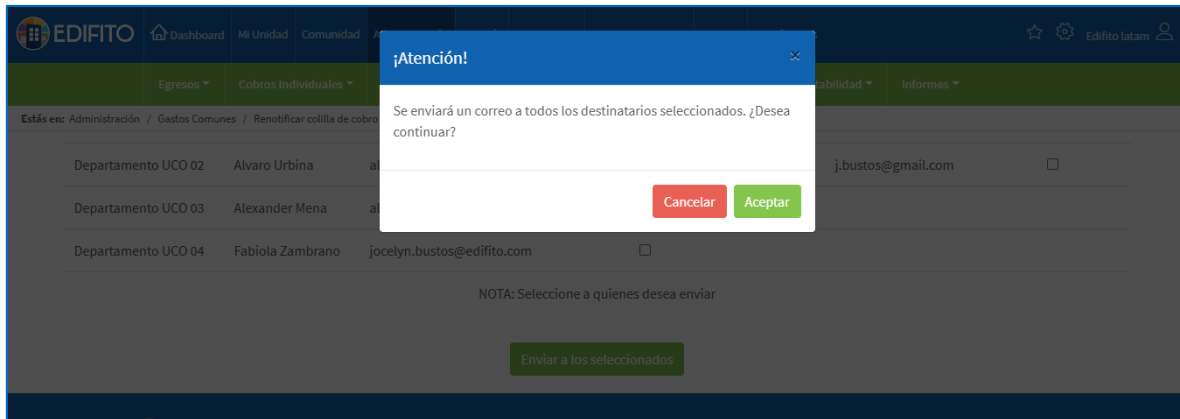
EDIFITO Dashboard Mi Unidad Comunidad A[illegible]

Edifito latam

Egresos ▾ Cobros Individuales ▾ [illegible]tabilidad ▾ Informes ▾

Estás en: Administración / Gastos Comunes / Renotificar colilla de cobro

¡Atención!

×

Se enviará un correo a todos los destinatarios seleccionados. ¿Desea continuar?

Cancelar Aceptar

| Departamento UCO 02 | Alvaro Urbina | al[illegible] | j.bustos@gmail.com | ☐ |
|---|---|---|---|---|
| Departamento UCO 03 | Alexander Mena | al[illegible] | | |
| Departamento UCO 04 | Fabiola Zambrano | jocelyn.bustos@edifito.com | ☐ | |

NOTA: Seleccione a quienes desea enviar

Enviar a los seleccionados